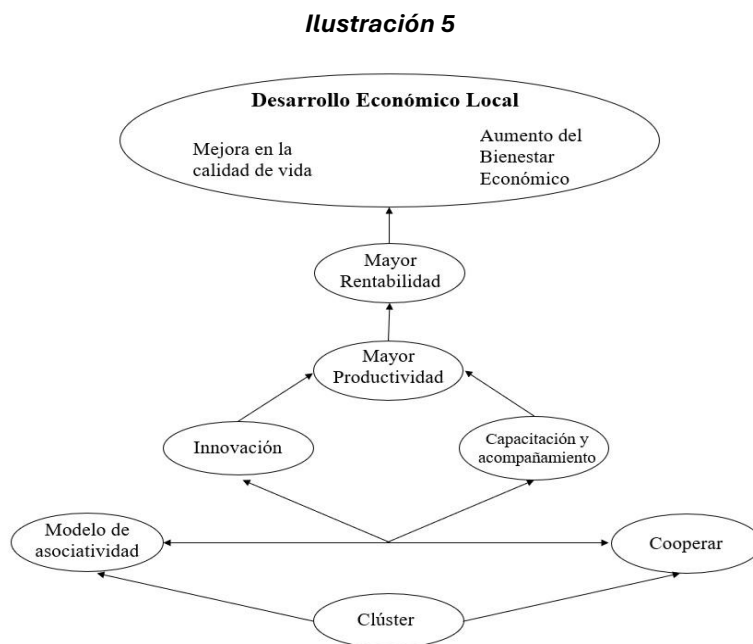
Ilustración 5

Desarrollo Económico Local

Mejora en la calidad de vida

Aumento del Bienestar Económico

Mayor Rentabilidad

Mayor Productividad

Innovación

Capacitación y acompañamiento

Modelo de asociatividad

Cooperar

Clúster